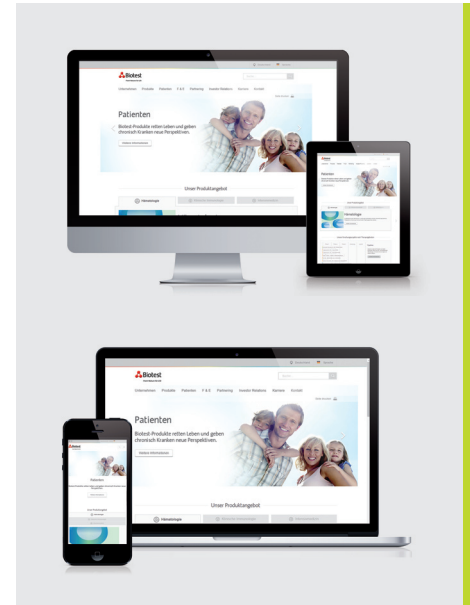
Biotest

Unternehmen Produkte Patienten F & E Partnering Investor Relations Karriere Kontakt

Patienten

Biotest-Produkte retten Leben und geben chronisch Kranken neue Perspektiven.

Weitere Informationen

Unser Produktangebot

Hämatologie

Biotest

Unternehmen Produkte Patienten F & E Partnering Investor Relations Karriere Kontakt

Patienten

Biotest-Produkte retten Leben und geben chronisch Kranken neue Perspektiven.

Weitere Informationen

Unser Produktangebot

Hämatologie

Patienten

Hämatologie

Patienten

Hämatologie